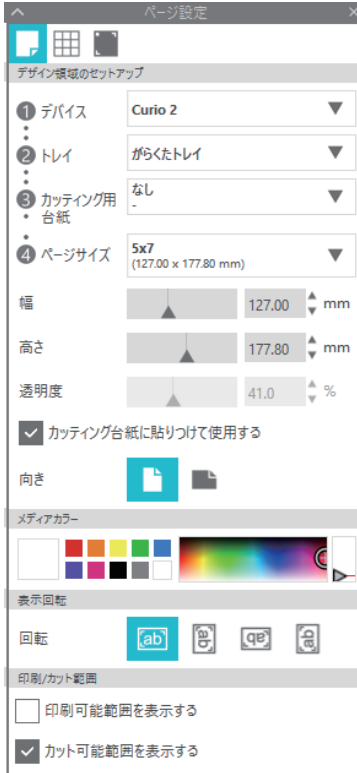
ページ設定

デザイン領域のセットアップ

1 デバイス
Curio 2

2 トレイ
がらくたトレイ

3 カッティング用台紙
なし
-

4 ページサイズ
5x7
(127.00 x 177.80 mm)

幅
127.00
mm

高さ
177.80
mm

透明度
41.0
%

カッティング台紙に貼りつけて使用する

向き

メディアカラー

表示回転

回転
ab
ab
ab
ab

印刷/カット範囲

印刷可能範囲を表示する

カット可能範囲を表示する